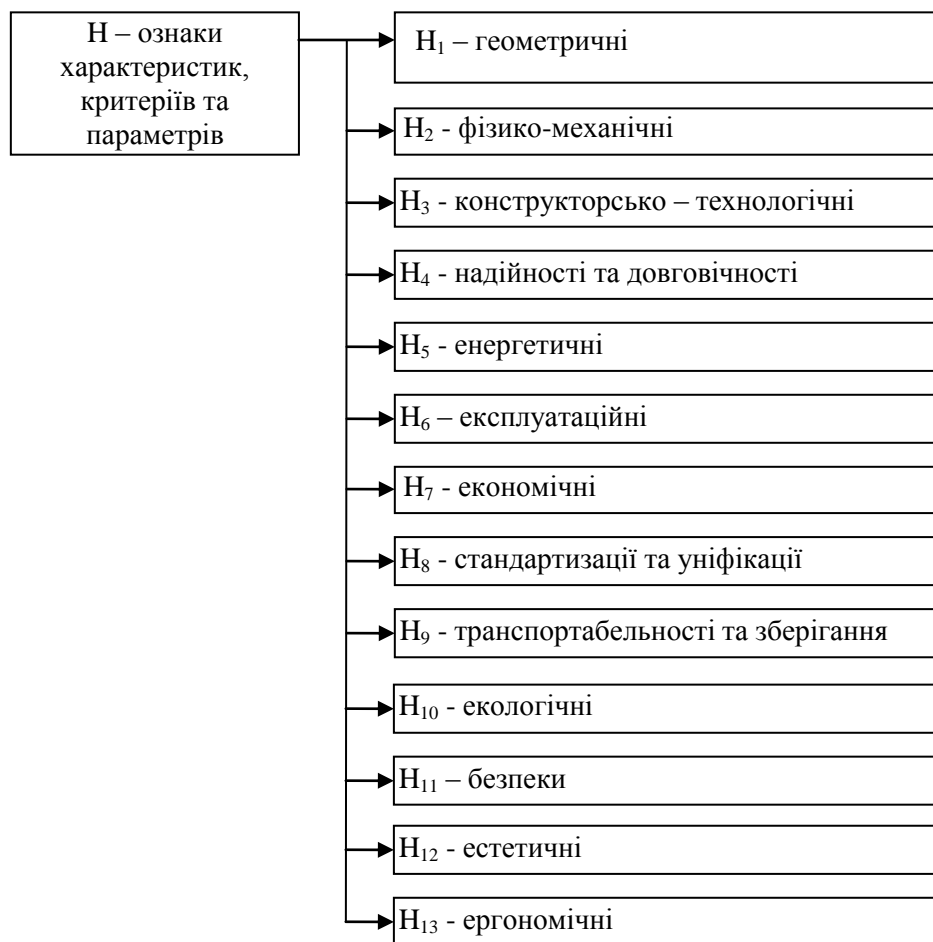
Н – ознаки характеристик, критеріїв та параметрів

$Н_1$ – геометричні

$Н_2$ - фізико-механічні

$Н_3$ - конструкторсько – технологічні

$Н_4$ - надійності та довговічності

$Н_5$ - енергетичні

$Н_6$ – експлуатаційні

$Н_7$ - економічні

$Н_8$ - стандартизації та уніфікації

$Н_9$ - транспортабельності та зберігання

$Н_{10}$ - екологічні

$Н_{11}$ – безпеки

$Н_{12}$ - естетичні

$Н_{13}$ - ергономічні